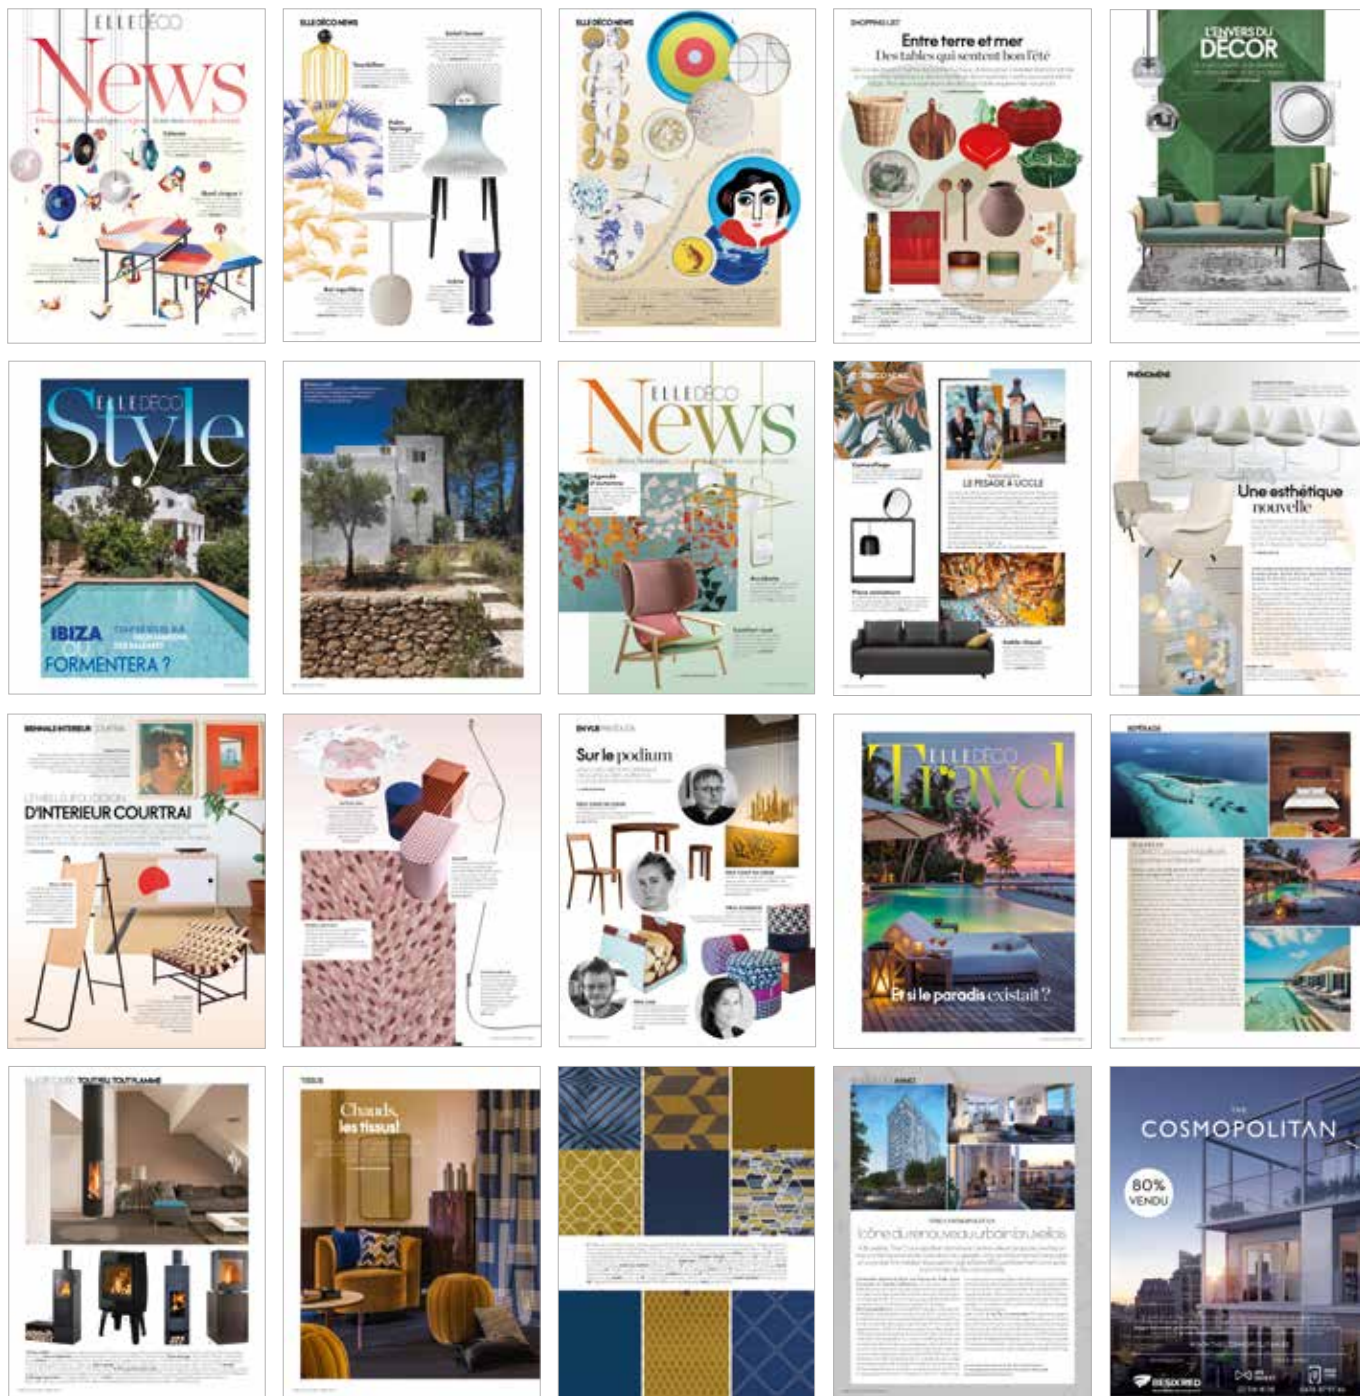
ELLE DÉCO
News

ELLE DÉCO NEWS

ELLE DÉCO NEWS

SHOPPING LIST
Entre terre et mer
Des tables qui sentent bon l'été

L'ENVERS DU
DÉCOR

ELLE DÉCO
Style
IBIZA
OU
FORMENTERA ?

ELLE DÉCO
News

LE PESAGE À UCCLE

PHÉNOMÈNE
Une esthétique nouvelle

BIENNALE INTERIEUR COURTRAI
D'INTERIEUR COURTRAI

STYLE
Sur le podium

ELLE DÉCO
Travel
Et si le paradis existait ?

Chauds, les tissus!

Icône du renouveau urbain bruxellois

COSMOPOLITAN
80% VENDU
BESIXRED